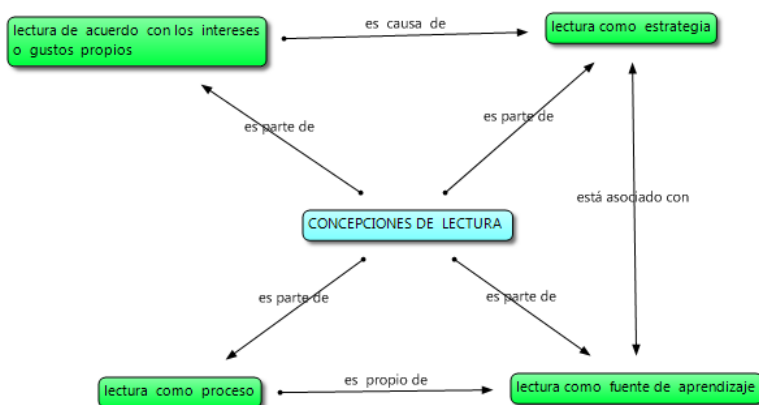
lectura de acuerdo con los intereses o gustos propios

es causa de

lectura como estrategia

es parte de

es parte de

está asociado con

CONCEPCIONES DE LECTURA

es parte de

es parte de

lectura como proceso

es propio de

lectura como fuente de aprendizaje